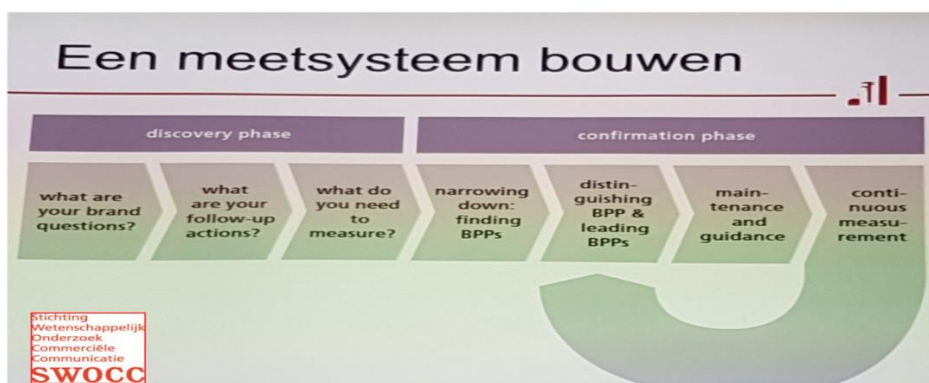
Een meetsysteem bouwen

discovery phase

confirmation phase

what are your brand questions?

what are your follow-up actions?

what do you need to measure?

narrowing down: finding BPPs

distinguishing BPP & leading BPPs

maintenance and guidance

continuous measurement

Stichting Wetenschappelijk Onderzoek Commerciële Communicatie
SWOCC